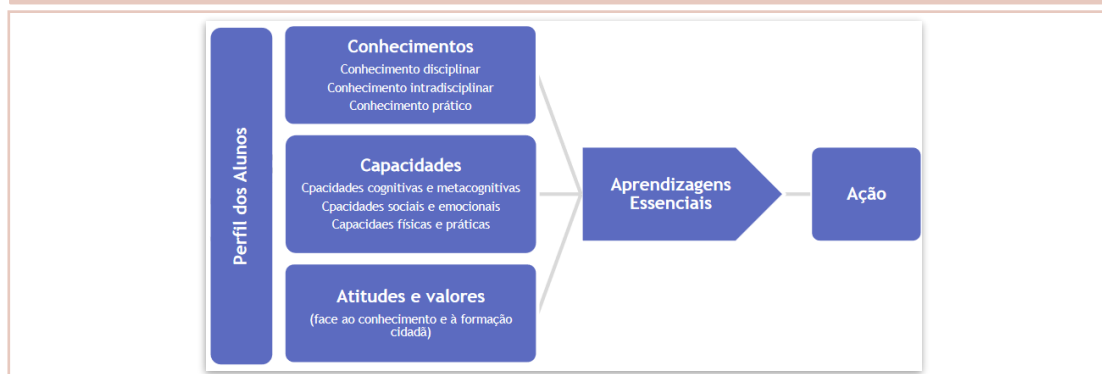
Perfil dos Alunos

Conhecimentos
Conhecimento disciplinar
Conhecimento intradisciplinar
Conhecimento prático

Capacidades
Cpacidades cognitivas e metacognitivas
Cpacidades sociais e emocionais
Capacidaes físicas e práticas

Atitudes e valores
(face ao conhecimento e à formação cidadã)

Aprendizagens Essenciais

Ação